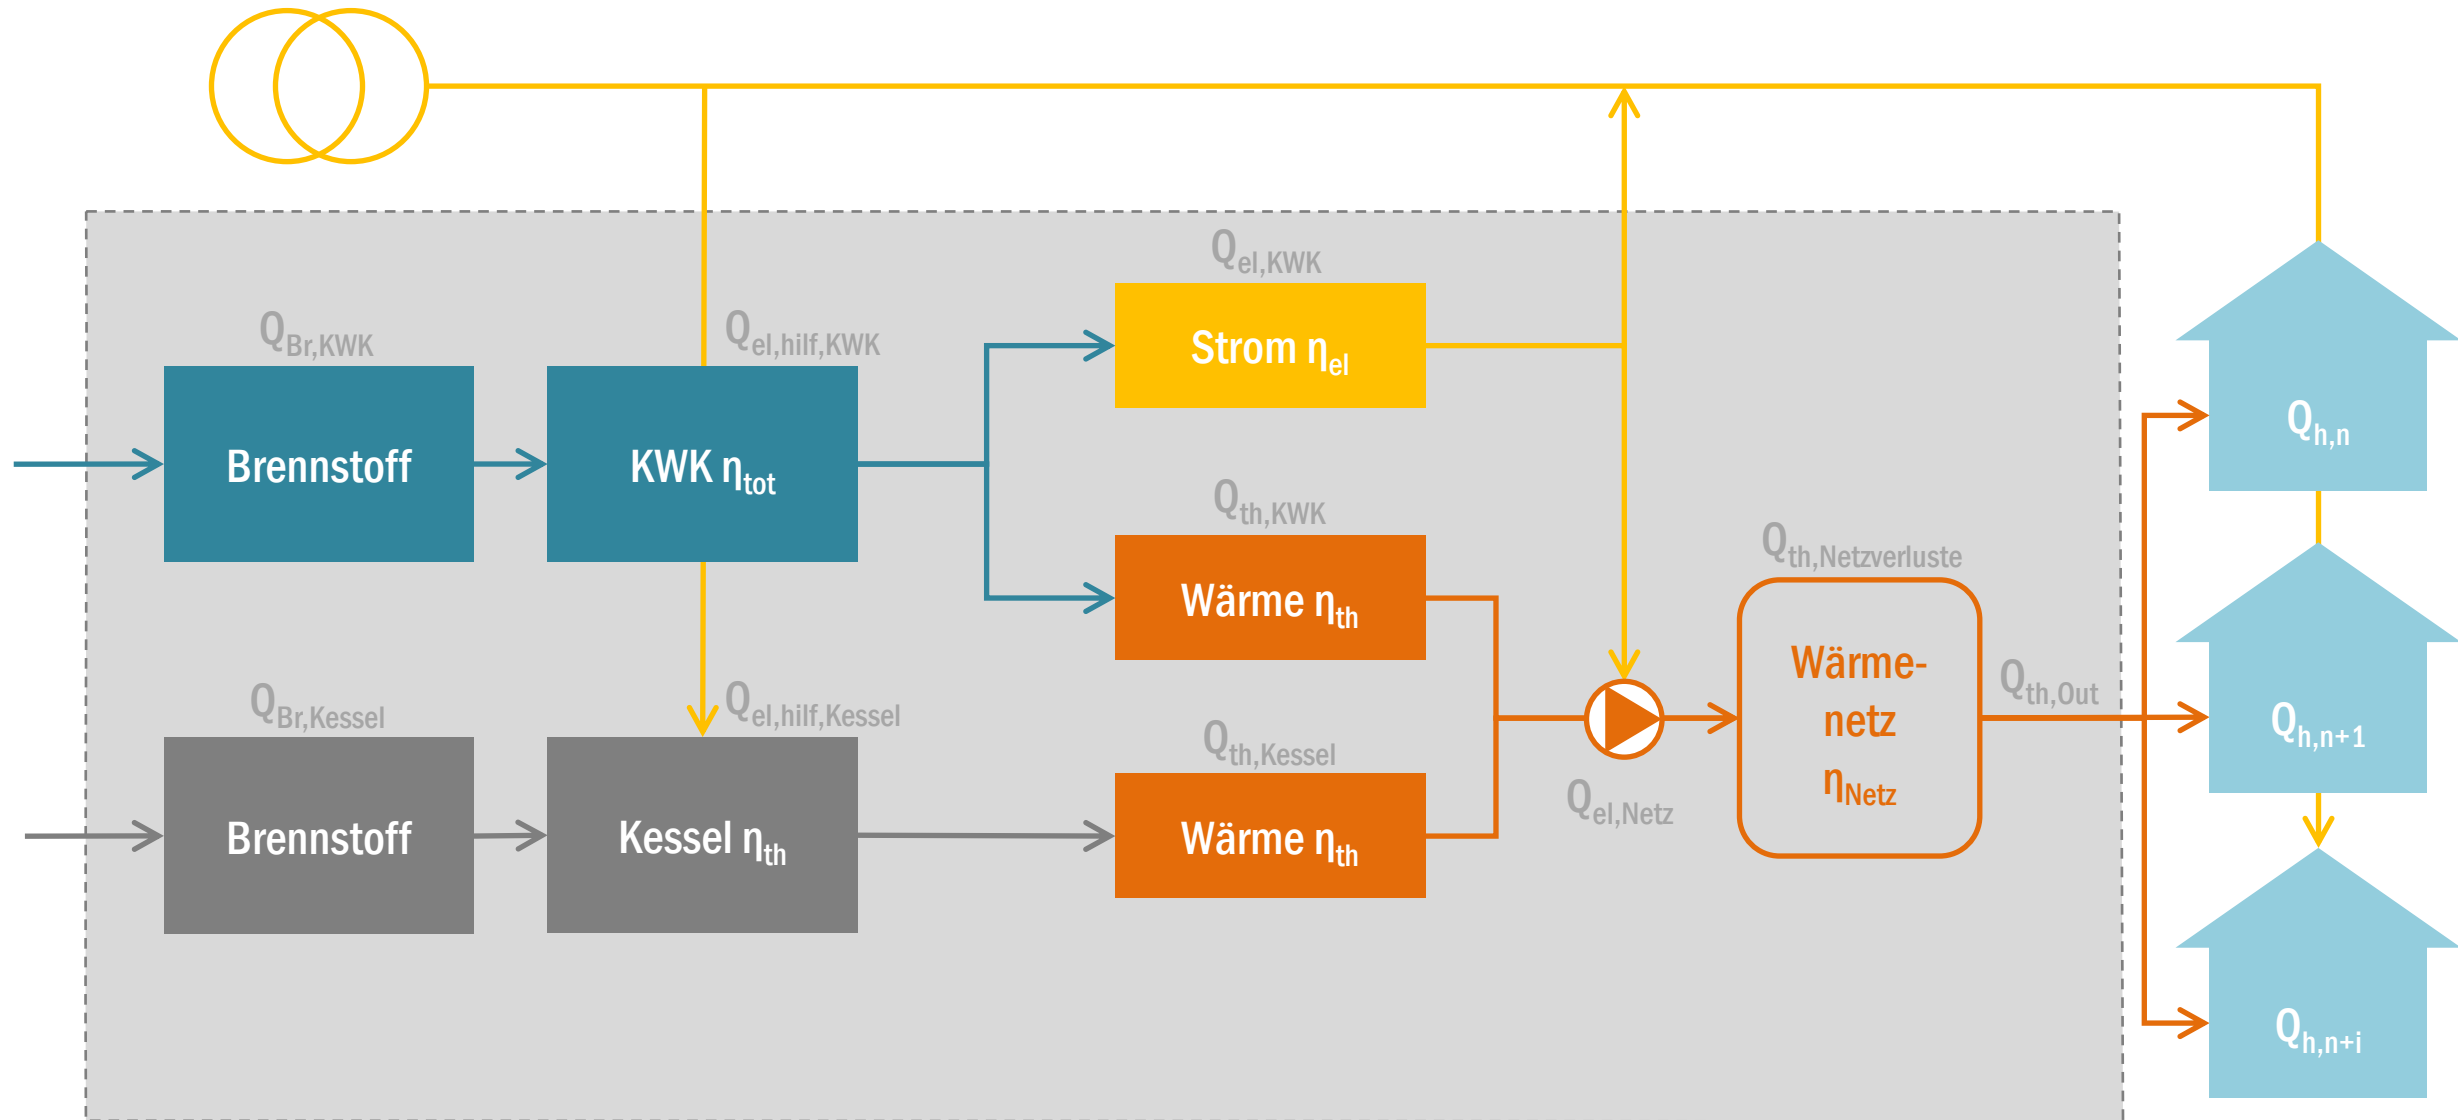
$Q_{el,KWK}$

$Q_{Br,KWK}$

$Q_{el,hilf,KWK}$

Strom $\eta_{el}$

Brennstoff

KWK $\eta_{tot}$

$Q_{h,n}$

$Q_{th,KWK}$

$Q_{th,Netzverluste}$

Wärme $\eta_{th}$

Wärme-netz $\eta_{Netz}$

$Q_{th,Out}$

$Q_{Br,Kessel}$

$Q_{el,hilf,Kessel}$

$Q_{th,Kessel}$

$Q_{h,n+1}$

$Q_{el,Netz}$

Brennstoff

Kessel $\eta_{th}$

Wärme $\eta_{th}$

$Q_{h,n+i}$